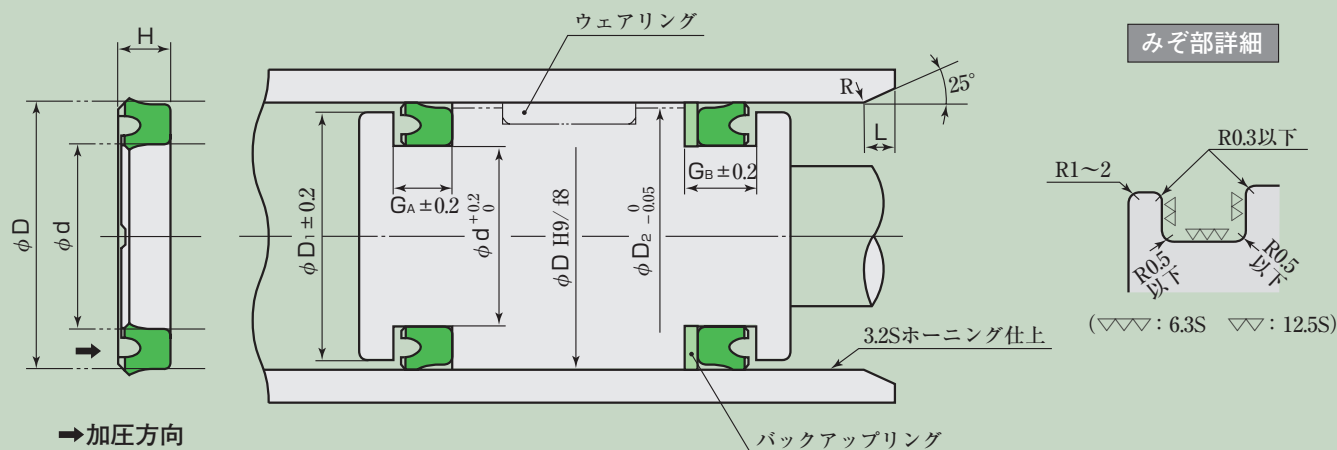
H

$\phi$D

$\phi$d

➡加圧方向

ウェアリング

R

25°

L

$\phi D_1 \pm 0.2$

$G_A \pm 0.2$

$\phi d^{+0.2}_{0}$

$\phi$D H9/ f8

$\phi D_2 {}^{0}_{-0.05}$

$G_B \pm 0.2$

3.2Sホーニング仕上

バックアップリング

みぞ部詳細

R1～2

R0.3以下

R0.5以下

R0.5以下

(▽▽▽: 6.3S ▽▽: 12.5S)